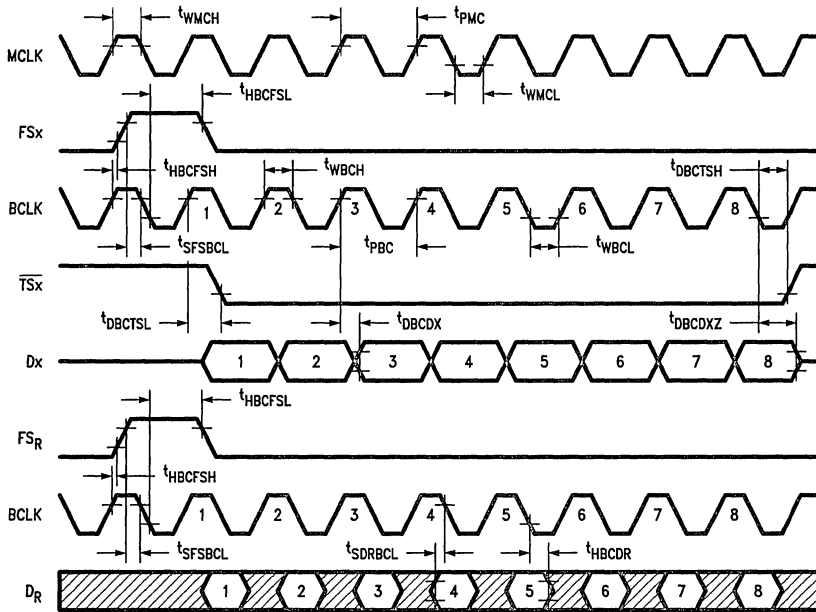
$t_{WMCH}$
$t_{PMC}$
MCLK
$t_{WMCL}$
$t_{HBCFSL}$
FSx
$t_{HBCFSH}$
$t_{WBCH}$
$t_{DBCTSH}$
BCLK
1
2
3
4
5
6
7
8
$t_{SFSBCL}$
$t_{PBC}$
$t_{WBCL}$
$\overline{TSx}$
$t_{DBCTSL}$
$t_{DBCDX}$
$t_{DBCDXZ}$
Dx
1
2
3
4
5
6
7
8
$t_{HBCFSL}$
$FS_R$
$t_{HBCFSH}$
BCLK
1
2
3
4
5
6
7
8
$t_{SFSBCL}$
$t_{SDRBCL}$
$t_{HBCDR}$
$D_R$
1
2
3
4
5
6
7
8